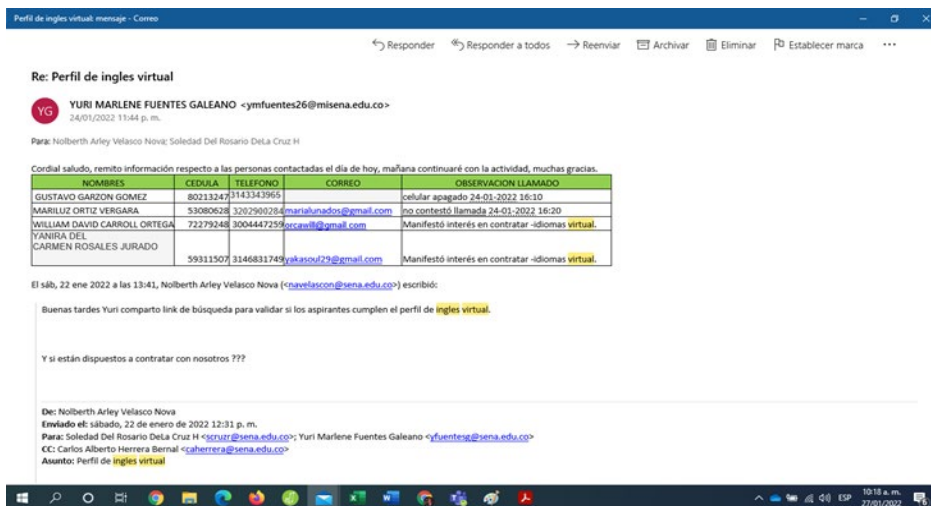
Perfil de ingles virtual: mensaje - Correo

Responder Responder a todos Reenviar Archivar Eliminar Establecer marca ···

Re: Perfil de ingles virtual

YG YURI MARLENE FUENTES GALEANO <ymfuentes26@misena.edu.co>
24/01/2022 11:44 p. m.

Para: Nolberth Arley Velasco Nova; Soledad Del Rosario DeLa Cruz H

Cordial saludo, remito información respecto a las personas contactadas el día de hoy, mañana continuaré con la actividad, muchas gracias.

| NOMBRES | CEDULA | TELEFONO | CORREO | OBSERVACION LLAMADO |
|---|---|---|---|---|
| GUSTAVO GARZON GOMEZ | 80213247 | 3143343965 | | celular apagado 24-01-2022 16:10 |
| MARILUZ ORTIZ VERGARA | 53080628 | 3202900284 | marialunados@gmail.com | no contestó llamada 24-01-2022 16:20 |
| WILLIAM DAVID CARROLL ORTEGA | 72279248 | 3004447259 | orcawill@gmail.com | Manifestó interés en contratar -idiomas virtual. |
| YANIRA DEL CARMEN ROSALES JURADO | 59311507 | 3146831749 | yakasoul29@gmail.com | Manifestó interés en contratar -idiomas virtual. |

El sáb, 22 ene 2022 a las 13:41, Nolberth Arley Velasco Nova (<navelascon@sena.edu.co>) escribió:

Buenas tardes Yuri comparto link de búsqueda para validar si los aspirantes cumplen el perfil de ingles virtual.

Y si están dispuestos a contratar con nosotros ???

De: Nolberth Arley Velasco Nova
Enviado el: sábado, 22 de enero de 2022 12:31 p. m.
Para: Soledad Del Rosario DeLa Cruz H <scruzr@sena.edu.co>; Yuri Marlene Fuentes Galeano <yfuentesg@sena.edu.co>
CC: Carlos Alberto Herrera Bernal <caherrera@sena.edu.co>
Asunto: Perfil de ingles virtual

ESP 10:18 a. m. 27/01/2022